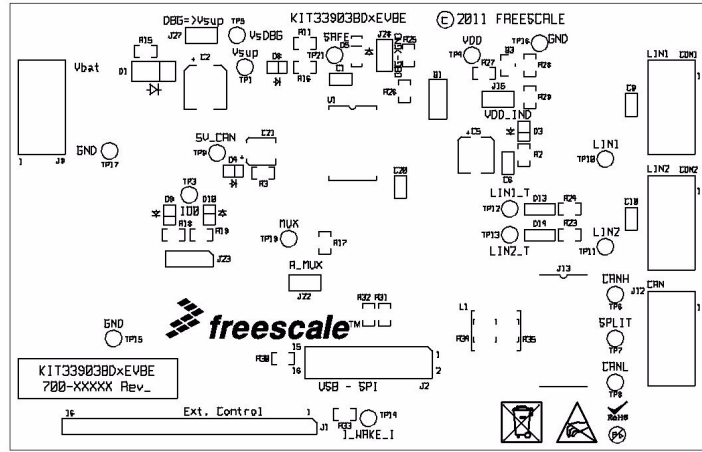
DBG=>Vsup TP5 VsDBG
J27
KIT33903BDxEVBE
© 2011 FREESCALE
R15 C2 Vsup TP1 D2 R11 SAFE TP21 D5 J26 R25 DBG-Y R16 C1
VDD TP4 TP16 GND R27 R28 B3
Vbat D1
J9 1
V1 R26 B1 J16 R29 VDD_IND
LIN1 CON1 C9
GND TP17
5V_CAN TP9 C21 D4 R3
C5 D3 C6 R2
LIN1 TP18
LIN2 CON2
C20
TP3 D9 D10 IO0 R18 R19
LIN1_T TP12 D13 R24 C10
TP13 D14 R23 LIN2_T TP11 LIN2
MUX TP19 R17
J23
A_MUX J22
J13 CANH TP6 J12 CAN
R32 R31
L1 R34 R35
SPLIT TP7
GND TP15
freescale™
R30 15 16 USB - SPI 1 2 J2
CANL TP8
KIT33903BDxEVBE
700-XXXXX Rev_
16 Ext. Control 1 J1
R33 TP14 J_WAKE_I
RoHS Pb